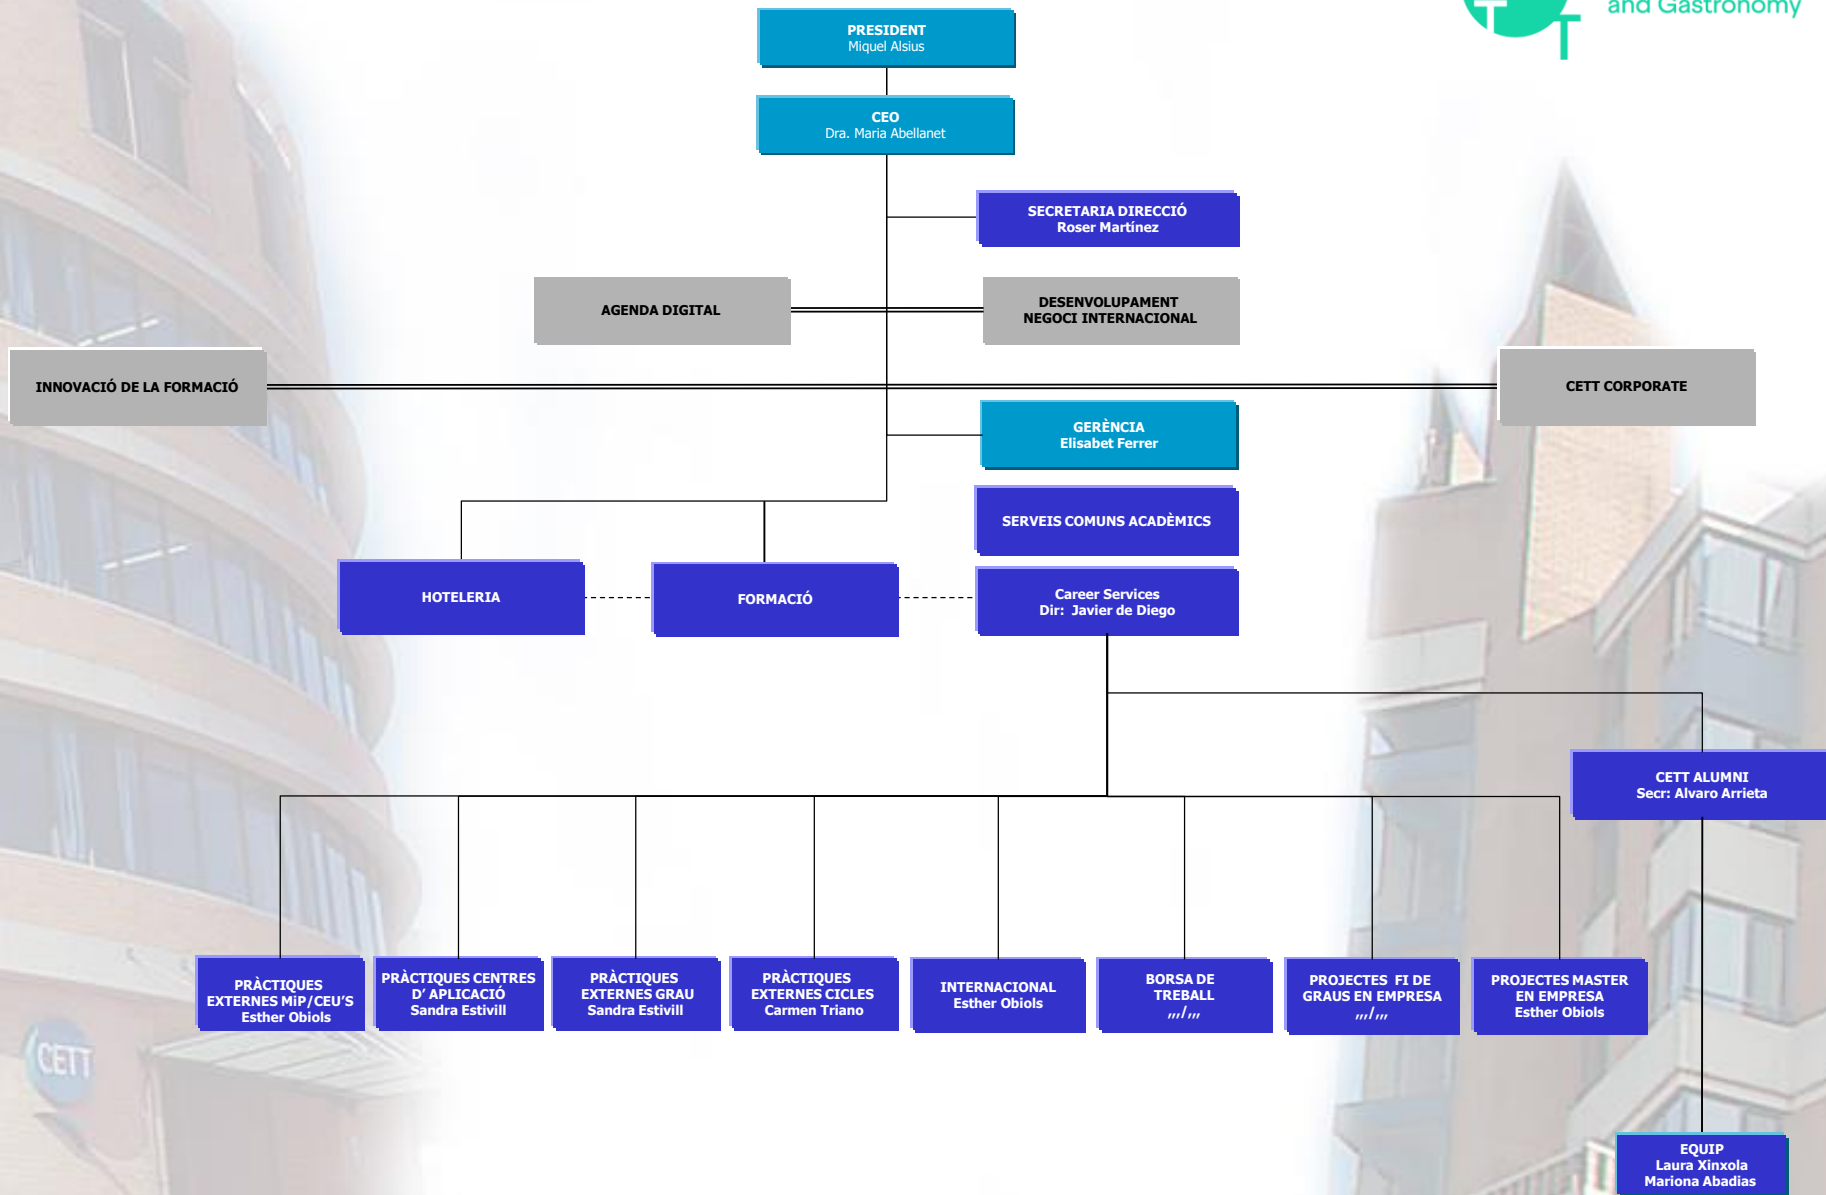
and Gastronomy

PRESIDENT
Miquel Alsius

CEO
Dra. Maria Abellanet

SECRETARIA DIRECCIÓ
Roser Martínez

AGENDA DIGITAL

DESENVOLUPAMENT
NEGOCI INTERNACIONAL

INNOVACIÓ DE LA FORMACIÓ

CETT CORPORATE

GERÈNCIA
Elisabet Ferrer

SERVEIS COMUNS ACADÈMICS

HOTELERIA

FORMACIÓ

Career Services
Dir: Javier de Diego

CETT ALUMNI
Secr: Alvaro Arrieta

PRÀCTIQUES EXTERNES MiP/CEU'S
Esther Obiols

PRÀCTIQUES CENTRES D' APLICACIÓ
Sandra Estivill

PRÀCTIQUES EXTERNES GRAU
Sandra Estivill

PRÀCTIQUES EXTERNES CICLES
Carmen Triano

INTERNACIONAL
Esther Obiols

BORSA DE TREBALL
,,,/,,,

PROJECTES FI DE GRAUS EN EMPRESA
,,,/,,,

PROJECTES MASTER EN EMPRESA
Esther Obiols

EQUIP
Laura Xinxola
Mariona Abadias

CETT